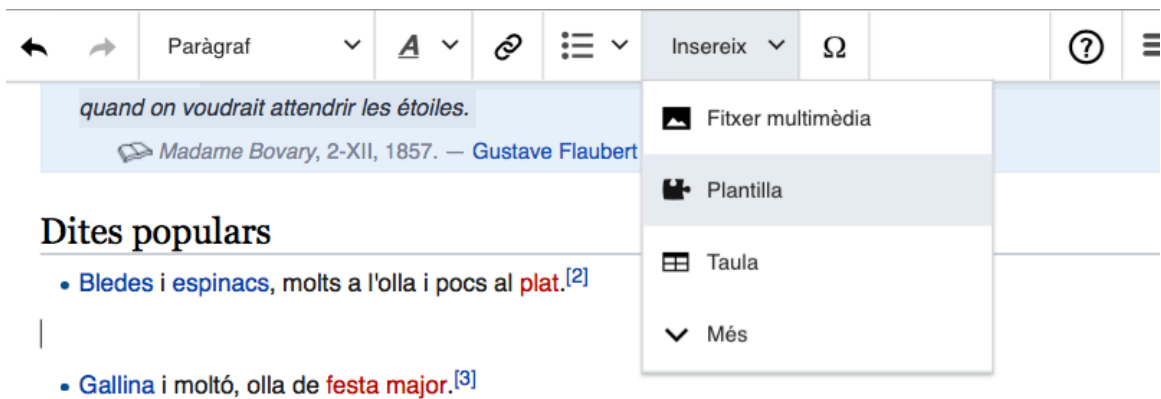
Paràgraf

Insereix

Ω

quand on voudrait attendrir les étoiles.

Madame Bovary, 2-XII, 1857. — Gustave Flaubert

Fitxer multimèdia

Plantilla

Taula

Més

Dites populars

- Bledes i espinacs, molts a l'olla i pocs al plat.[2]

- Gallina i moltó, olla de festa major.[3]